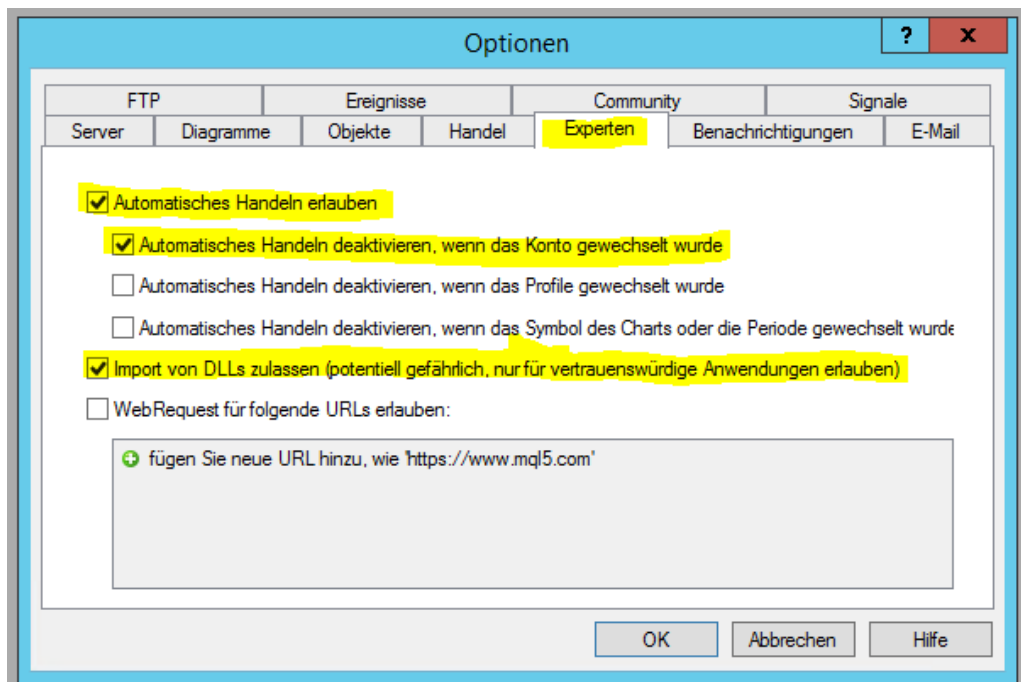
Optionen

?

x

FTP

Ereignisse

Community

Signale

Server

Diagramme

Objekte

Handel

Experten

Benachrichtigungen

E-Mail

Automatisches Handeln erlauben

Automatisches Handeln deaktivieren, wenn das Konto gewechselt wurde

Automatisches Handeln deaktivieren, wenn das Profile gewechselt wurde

Automatisches Handeln deaktivieren, wenn das Symbol des Charts oder die Periode gewechselt wurde

Import von DLLs zulassen (potentiell gefährlich, nur für vertrauenswürdige Anwendungen erlauben)

WebRequest für folgende URLs erlauben:

fügen Sie neue URL hinzu, wie 'https://www.mql5.com'

OK

Abbrechen

Hilfe